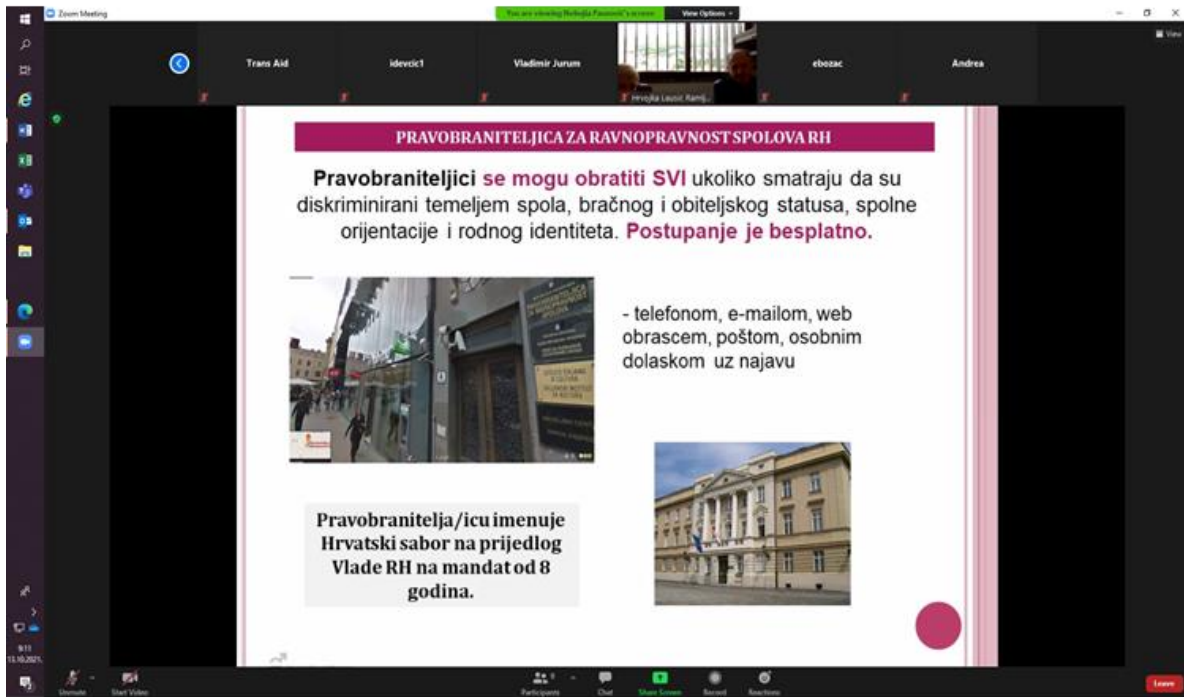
Zoom Meeting

You are viewing Nebojša Paunović's screen

View Options

View

Trans Aid

idevcic1

Vladimir Jurum

Hrvojka Lausic Ramlj...

ebozac

Andrea

PRAVOBRANITELJICA ZA RAVNOPRAVNOST SPOLOVA RH

**Pravobraniteljici se mogu obratiti SVI** ukoliko smatraju da su diskriminirani temeljem spola, bračnog i obiteljskog statusa, spolne orijentacije i rodnog identiteta. **Postupanje je besplatno.**

- telefonom, e-mailom, web obrascem, poštom, osobnim dolaskom uz najavu

Pravobranitelja/icu imenuje Hrvatski sabor na prijedlog Vlade RH na mandat od 8 godina.

9:11
13.10.2021.

Unmute

Start Video

Participants

Chat

Share Screen

Record

Reactions

Leave